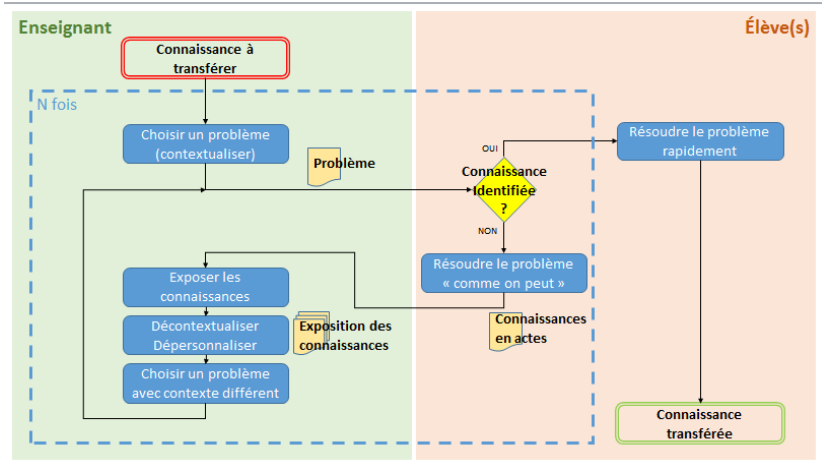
Enseignant

Élève(s)

Connaissance à transférer

N fois

Choisir un problème (contextualiser)

Problème

OUI

Connaissance Identifiée ?

NON

Résoudre le problème rapidement

Résoudre le problème « comme on peut »

Exposer les connaissances

Décontextualiser Dépersonnaliser

Exposition des connaissances

Connaissances en actes

Choisir un problème avec contexte différent

Connaissance transférée